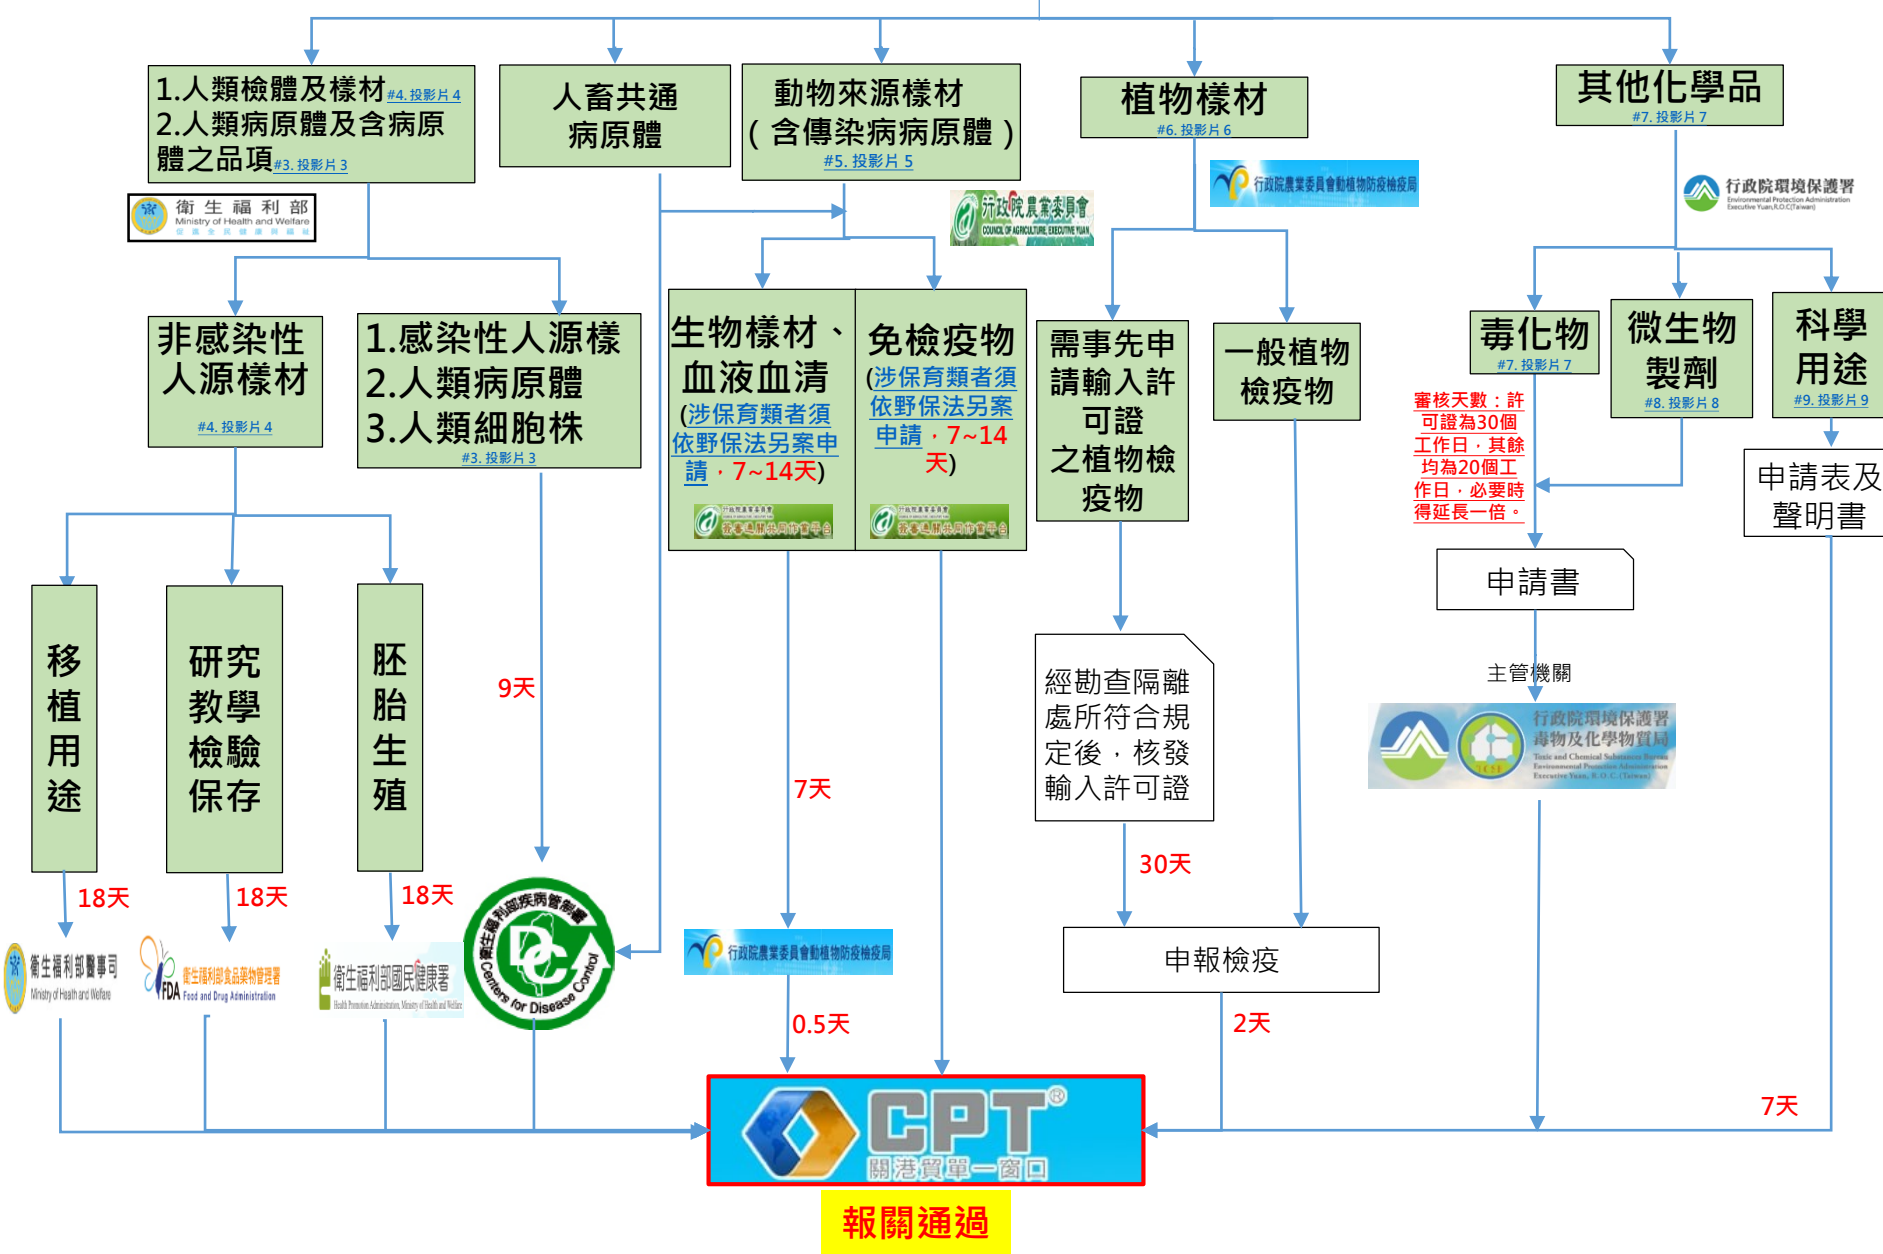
1.人類檢體及樣材#4. 投影片 4
2.人類病原體及含病原體之品項#3. 投影片 3

衛生福利部 Ministry of Health and Welfare

人畜共通病原體

動物來源樣材（含傳染病病原體）#5. 投影片 5

行政院農業委員會 COUNCIL OF AGRICULTURE, EXECUTIVE YUAN

植物樣材 #6. 投影片 6

行政院農業委員會動植物防疫檢疫局

其他化學品 #7. 投影片 7

行政院環境保護署 Environmental Protection Administration Executive Yuan, R.O.C.(Taiwan)

非感染性人源樣材 #4. 投影片 4

1.感染性人源樣
2.人類病原體
3.人類細胞株
#3. 投影片 3

生物樣材、血液血清
(涉保育類者須依野保法另案申請，7~14天)

免檢疫物
(涉保育類者須依野保法另案申請，7~14天)

需事先申請輸入許可證之植物檢疫物

一般植物檢疫物

毒化物 #7. 投影片 7

微生物製劑 #8. 投影片 8

科學用途 #9. 投影片 9

審核天數：許可證為30個工作日，其餘均為20個工作日，必要時得延長一倍。

申請表及聲明書

申請書

主管機關

行政院環境保護署毒物及化學物質局 Toxic and Chemical Substances Bureau Environmental Protection Administration Executive Yuan, R.O.C. (Taiwan)

移植用途

研究教學檢驗保存

胚胎生殖

9天

7天

經勘查隔離處所符合規定後，核發輸入許可證

30天

18天

18天

18天

衛生福利部醫事司 Ministry of Health and Welfare

FDA 衛生福利部食品藥物管理署 Food and Drug Administration

衛生福利部國民健康署 Health Promotion Administration, Ministry of Health and Welfare

衛生福利部疾病管制署 Centers for Disease Control

行政院農業委員會動植物防疫檢疫局

申報檢疫

0.5天

2天

7天

CPT® 關港貿單一窗口

報關通過